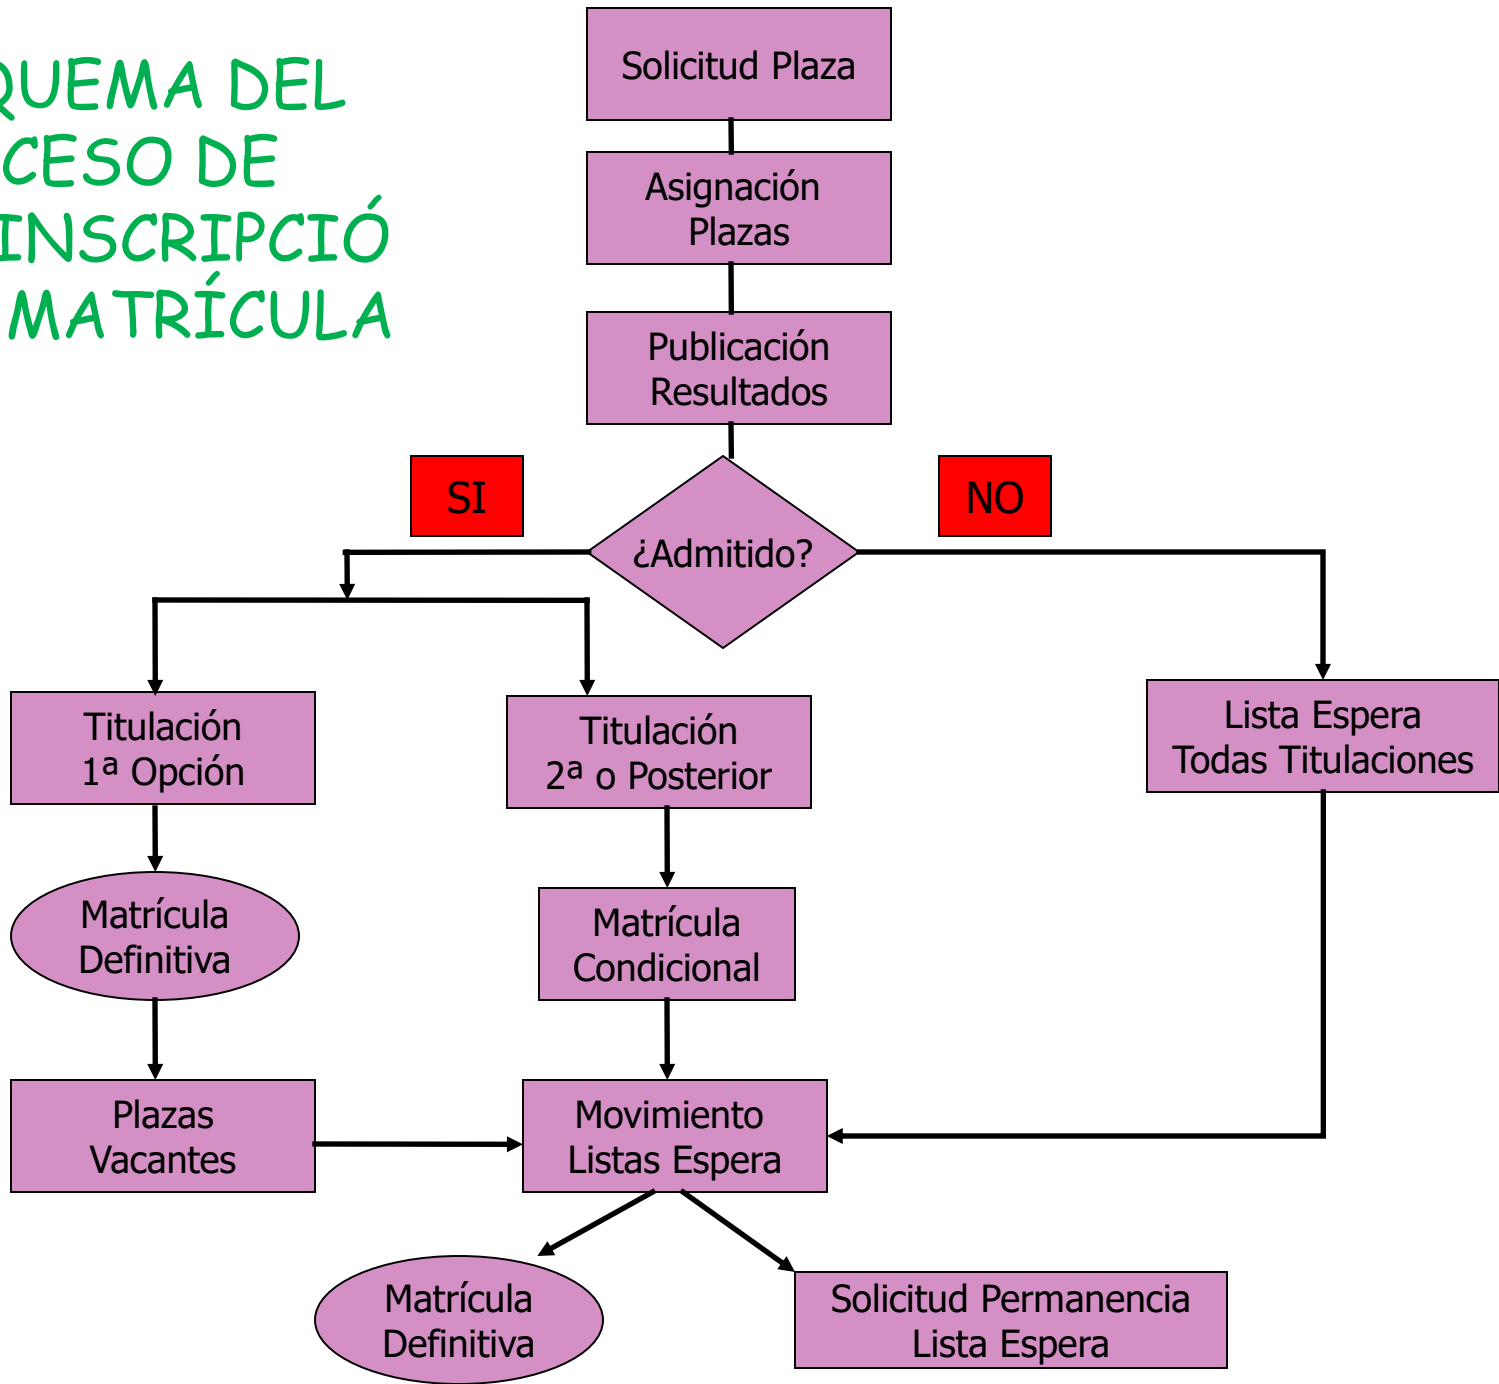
QUEMA DEL
CESO DE
INSCRIPCIÓ
MATRÍCULA

Solicitud Plaza

Asignación Plazas

Publicación Resultados

SI

¿Admitido?

NO

Titulación 1ª Opción

Titulación 2ª o Posterior

Lista Espera Todas Titulaciones

Matrícula Definitiva

Matrícula Condicional

Plazas Vacantes

Movimiento Listas Espera

Matrícula Definitiva

Solicitud Permanencia Lista Espera